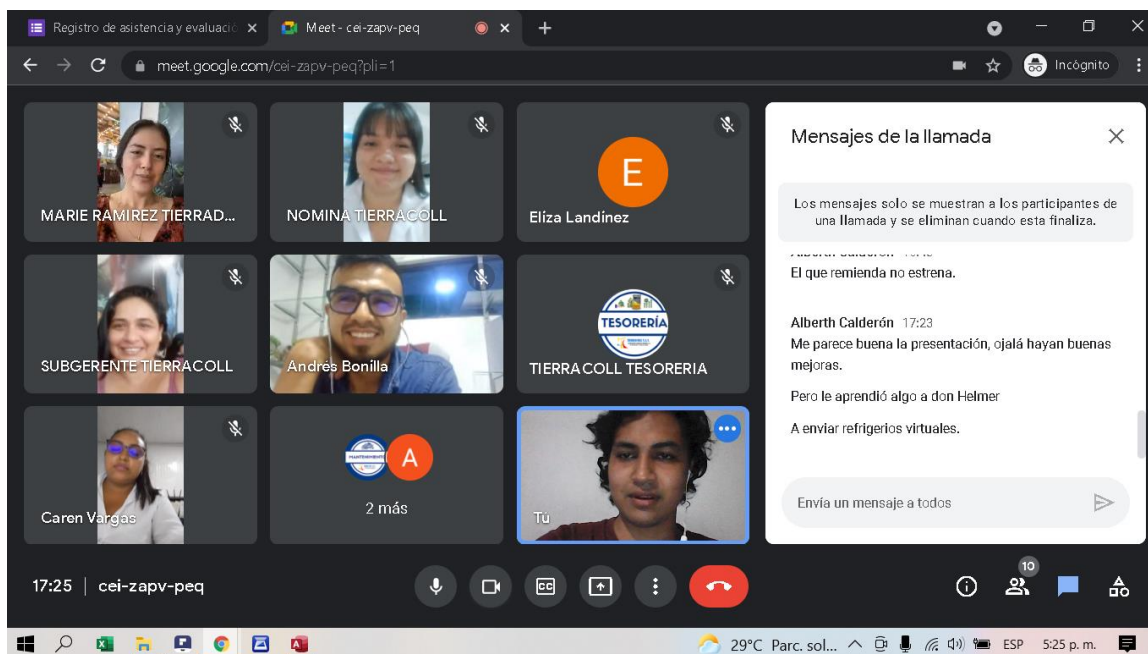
Registro de asistencia y evaluació ×
Meet - cei-zapv-peq ×
+
meet.google.com/cei-zapv-peq?pli=1
Incógnito

MARIE RAMIREZ TIERRAD...
NOMINA TIERRACOLL
E
Eliza Landinez
SUBGERENTE TIERRACOLL
Andrés Bonilla
TESORERÍA
TIERRACOLL TESORERIA
Caren Vargas
A
2 más
Tú

Mensajes de la llamada
Los mensajes solo se muestran a los participantes de una llamada y se eliminan cuando esta finaliza.
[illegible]
El que remienda no estrena.
Alberth Calderón 17:23
Me parece buena la presentación, ojalá hayan buenas mejoras.
Pero le aprendió algo a don Helmer
A enviar refrigerios virtuales.
Envía un mensaje a todos

17:25 | cei-zapv-peq
10

29°C Parc. sol... ESP 5:25 p. m.